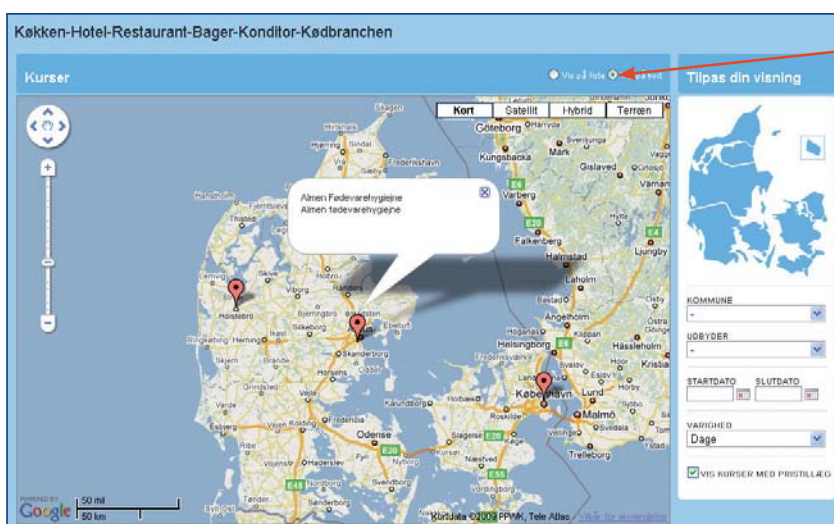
Køkken-Hotel-Restaurant-Bager-Konditor-Kødbranchen

Kurser

Vis på liste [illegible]

Tilpas din visning

Kort | Satellit | Hybrid | Terræn

Almen Fødevarehygiejne
Almen fødevarehygiejne

Göteborg
Kungsbacka
Mark
Gislaved
Varberg
Falkenberg
Halmstad
Laholm
Ljungby
Holstebro
Randers
Silkeborg
Herning
Skanderborg
Horsens
Helsingør
Helsingborg
Hässleholm
Landskrona
Lund
København
Malmö
Odense
Trelleborg

KOMMUNE
-
UDBYDER
-
STARTDATO
SLUTDATO
VARIGHED
Dage
VIS KURSER MED PRISTILLÆG

POWERED BY
Google
50 mil
50 km
Kortdata ©2009 PPWK, Tele Atlas - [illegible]